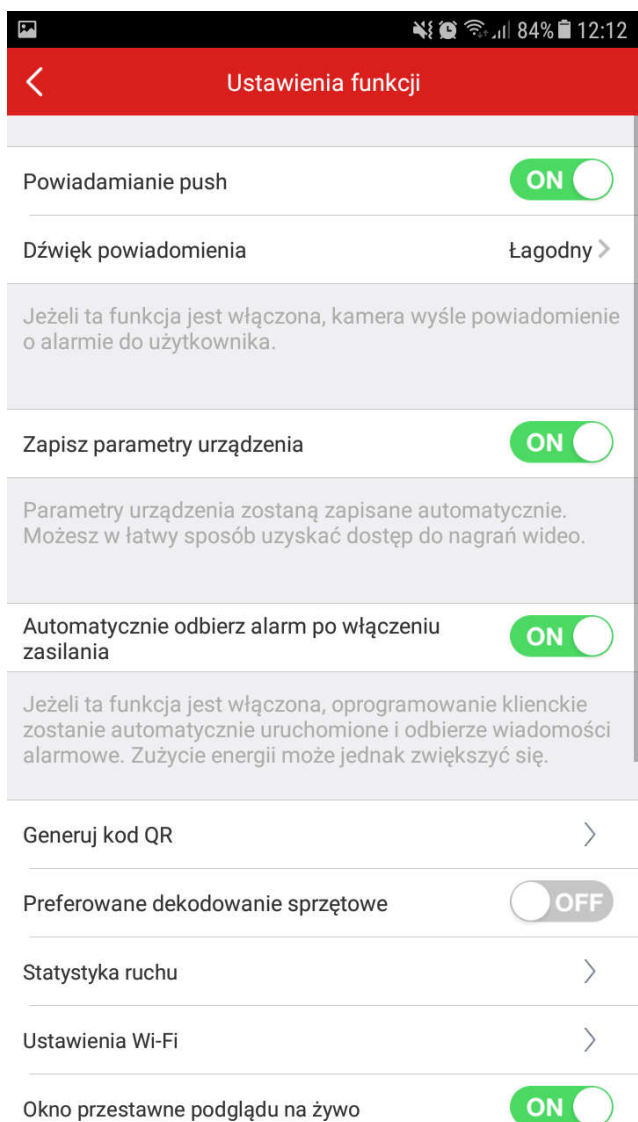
84% 12:12

Ustawienia funkcji

Powiadamianie push
ON

Dźwięk powiadomienia
Łagodny

Jeżeli ta funkcja jest włączona, kamera wyśle powiadomienie o alarmie do użytkownika.

Zapisz parametry urządzenia
ON

Parametry urządzenia zostaną zapisane automatycznie. Możesz w łatwy sposób uzyskać dostęp do nagrań wideo.

Automatycznie odbierz alarm po włączeniu zasilania
ON

Jeżeli ta funkcja jest włączona, oprogramowanie klienckie zostanie automatycznie uruchomione i odbierze wiadomości alarmowe. Zużycie energii może jednak zwiększyć się.

Generuj kod QR

Preferowane dekodowanie sprzętowe
OFF

Statystyka ruchu

Ustawienia Wi-Fi

Okno przestawne podglądu na żywo
ON